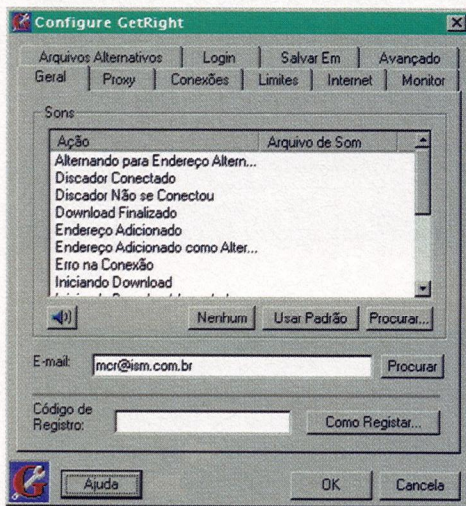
Configure GetRight

Arquivos Alternativos | Login | Salvar Em | Avançado
Geral | Proxy | Conexões | Limites | Internet | Monitor

Sons

| Ação | Arquivo de Som |
|---|---|
| Alternando para Endereço Altern... | |
| Discador Conectado | |
| Discador Não se Conectou | |
| Download Finalizado | |
| Endereço Adicionado | |
| Endereço Adicionado como Alter... | |
| Erro na Conexão | |
| Iniciando Download | |
| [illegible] | |

Nenhum | Usar Padrão | Procurar...

E-mail: mcr@ism.com.br | Procurar

Código de Registro: | Como Registar...

Ajuda | OK | Cancela